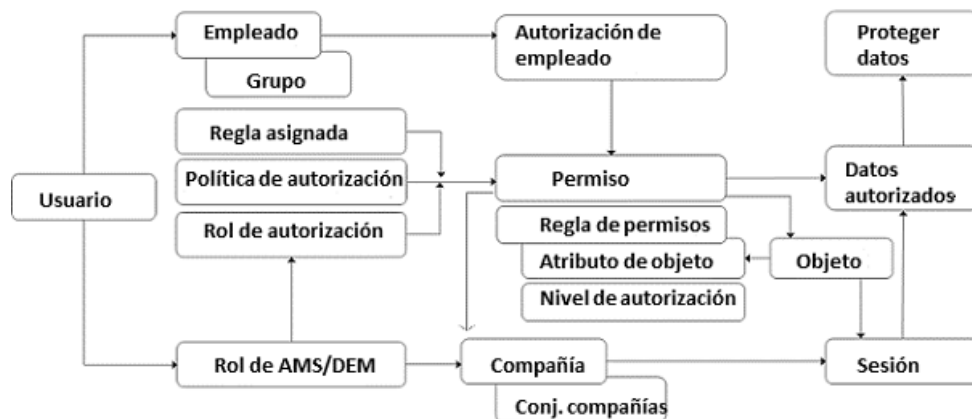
Empleado

Grupo

Autorización de empleado

Proteger datos

Regla asignada

Política de autorización

Rol de autorización

Usuario

Permiso

Datos autorizados

Regla de permisos

Atributo de objeto

Objeto

Nivel de autorización

Rol de AMS/DEM

Compañía

Sesión

Conj. compañías